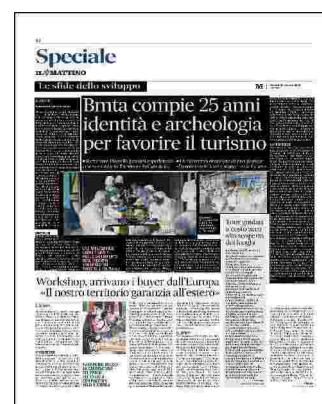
Speciale
IL MATTINO
Le sfide dello sviluppo

Bmta compie 25 anni identità e archeologia per favorire il turismo

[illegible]

Tour guidati e contest aperti alle scuole
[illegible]

Workshop, arrivano i buyer dall'Europa «Il nostro territorio garanzia all'estero»

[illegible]